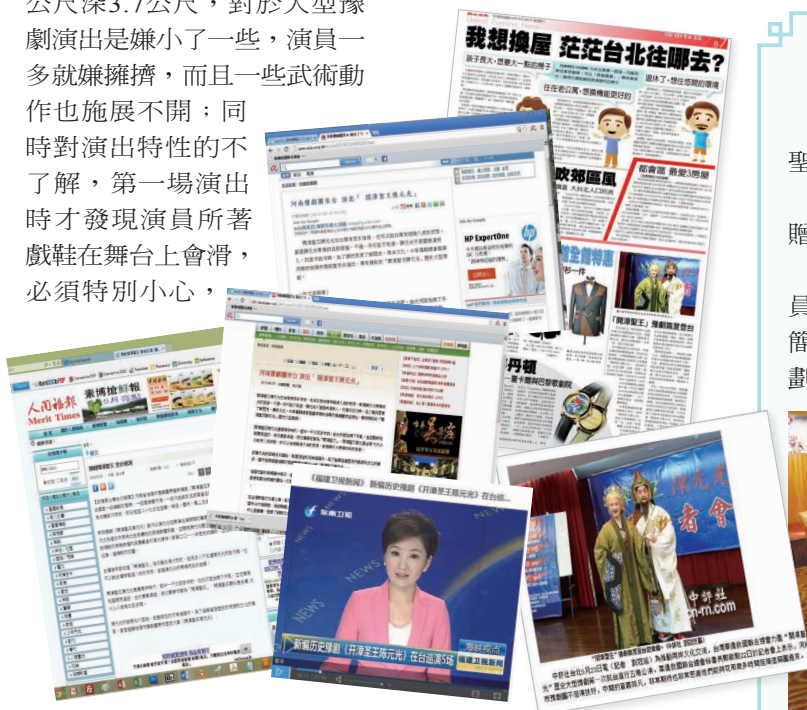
公尺深3.7公尺，對於大型豫劇演出是嫌小了一些，演員一多就嫌擁擠，而且一些武術動作也施展不開；同時對演出特性的不了解，第一場演出時才發現演員所著戲鞋在舞台上會滑，必須特別小心，

我想換屋 茫茫台北往哪去？

住在老公寓，想換機能更好的

退休了，想住悠閒的環境

郊區風

都會區 最愛3房

河南豫劇團來台 演出「開漳聖王陳元光」

HP ExpertOne

「開漳聖王」豫劇團來台

丹頓

人間福報
Merit Times

河南豫劇團來台 演出「開漳聖王陳元光」

《福建聯播新聞》新編歷史豫劇《開漳聖王陳元光》在台巡...

東南衛視

新編歷史豫劇《開漳聖王陳元光》在台巡演5場

海峽視點

東南衛視新聞

NEWS

中評社

cn-rn.com

聖

贈

員
簡
劃